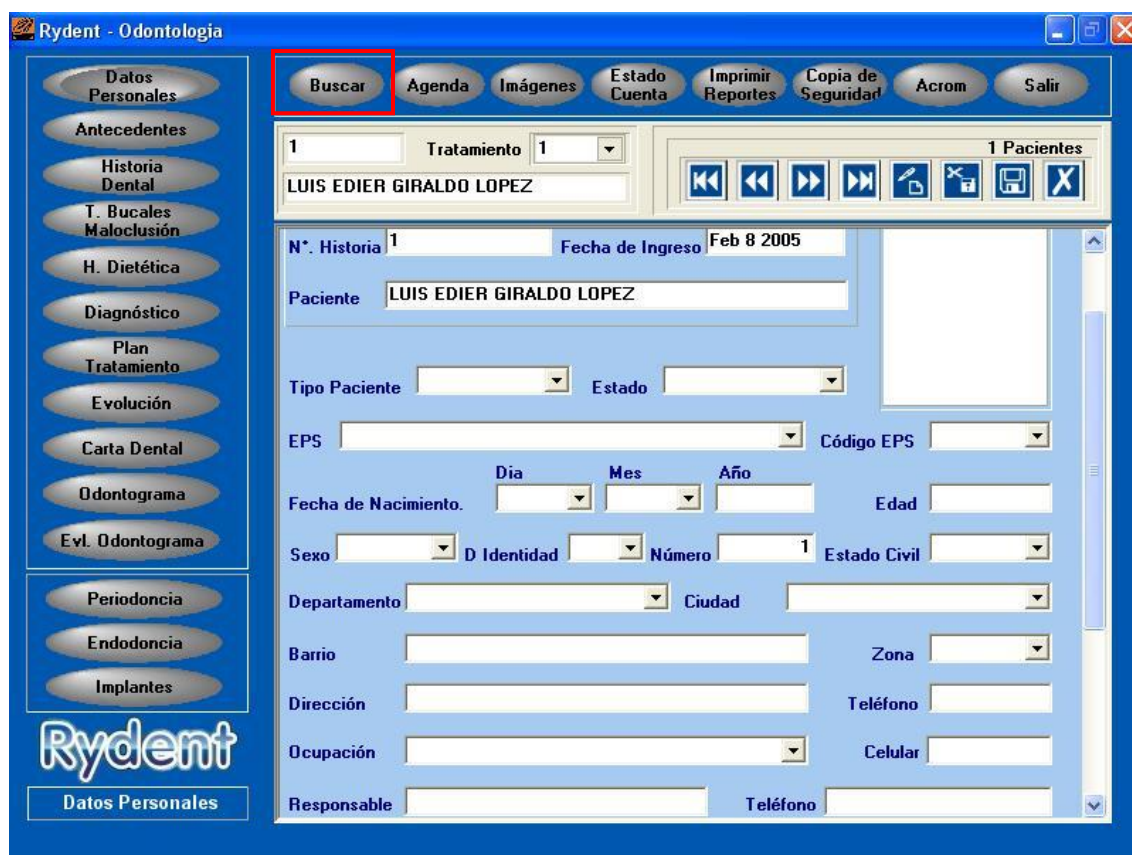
Rydent - Odontologia

Datos Personales
Antecedentes
Historia Dental
T. Bucales Maloclusión
H. Dietética
Diagnóstico
Plan Tratamiento
Evolución
Carta Dental
Odontograma
Evl. Odontograma
Periodoncia
Endodoncia
Implantes

Rydent

Datos Personales

Buscar
Agenda
Imágenes
Estado Cuenta
Imprimir Reportes
Copia de Seguridad
Acrom
Salir

1
Tratamiento 1
LUIS EDIER GIRALDO LOPEZ

1 Pacientes

N°. Historia 1
Fecha de Ingreso Feb 8 2005
Paciente LUIS EDIER GIRALDO LOPEZ

Tipo Paciente
Estado
EPS
Código EPS
Dia
Mes
Año
Fecha de Nacimiento.
Edad
Sexo
D Identidad
Número 1
Estado Civil
Departamento
Ciudad
Barrio
Zona
Dirección
Teléfono
Ocupación
Celular
Responsable
Teléfono